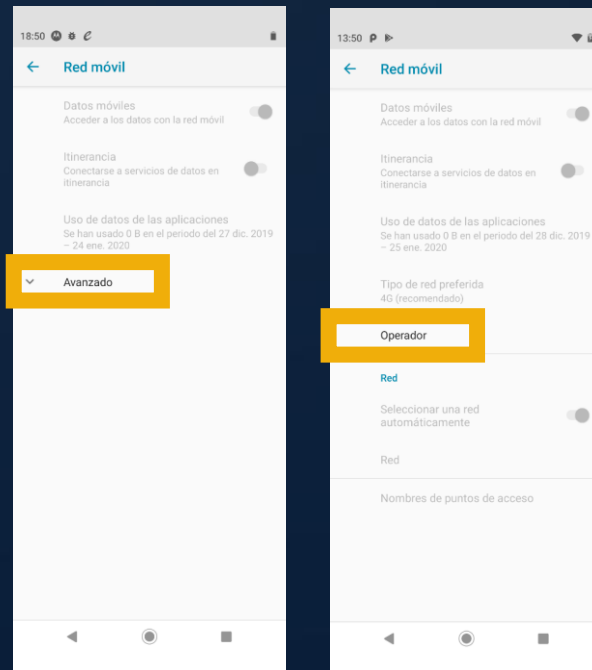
18:50

Red móvil

Datos móviles
Acceder a los datos con la red móvil

Itinerancia
Conectarse a servicios de datos en itinerancia

Uso de datos de las aplicaciones
Se han usado 0 B en el periodo del 27 dic. 2019 – 24 ene. 2020

Avanzado

13:50

Red móvil

Datos móviles
Acceder a los datos con la red móvil

Itinerancia
Conectarse a servicios de datos en itinerancia

Uso de datos de las aplicaciones
Se han usado 0 B en el periodo del 28 dic. 2019 – 25 ene. 2020

Tipo de red preferida
4G (recomendado)

Operador

Red

Seleccionar una red automáticamente

Red

Nombres de puntos de acceso